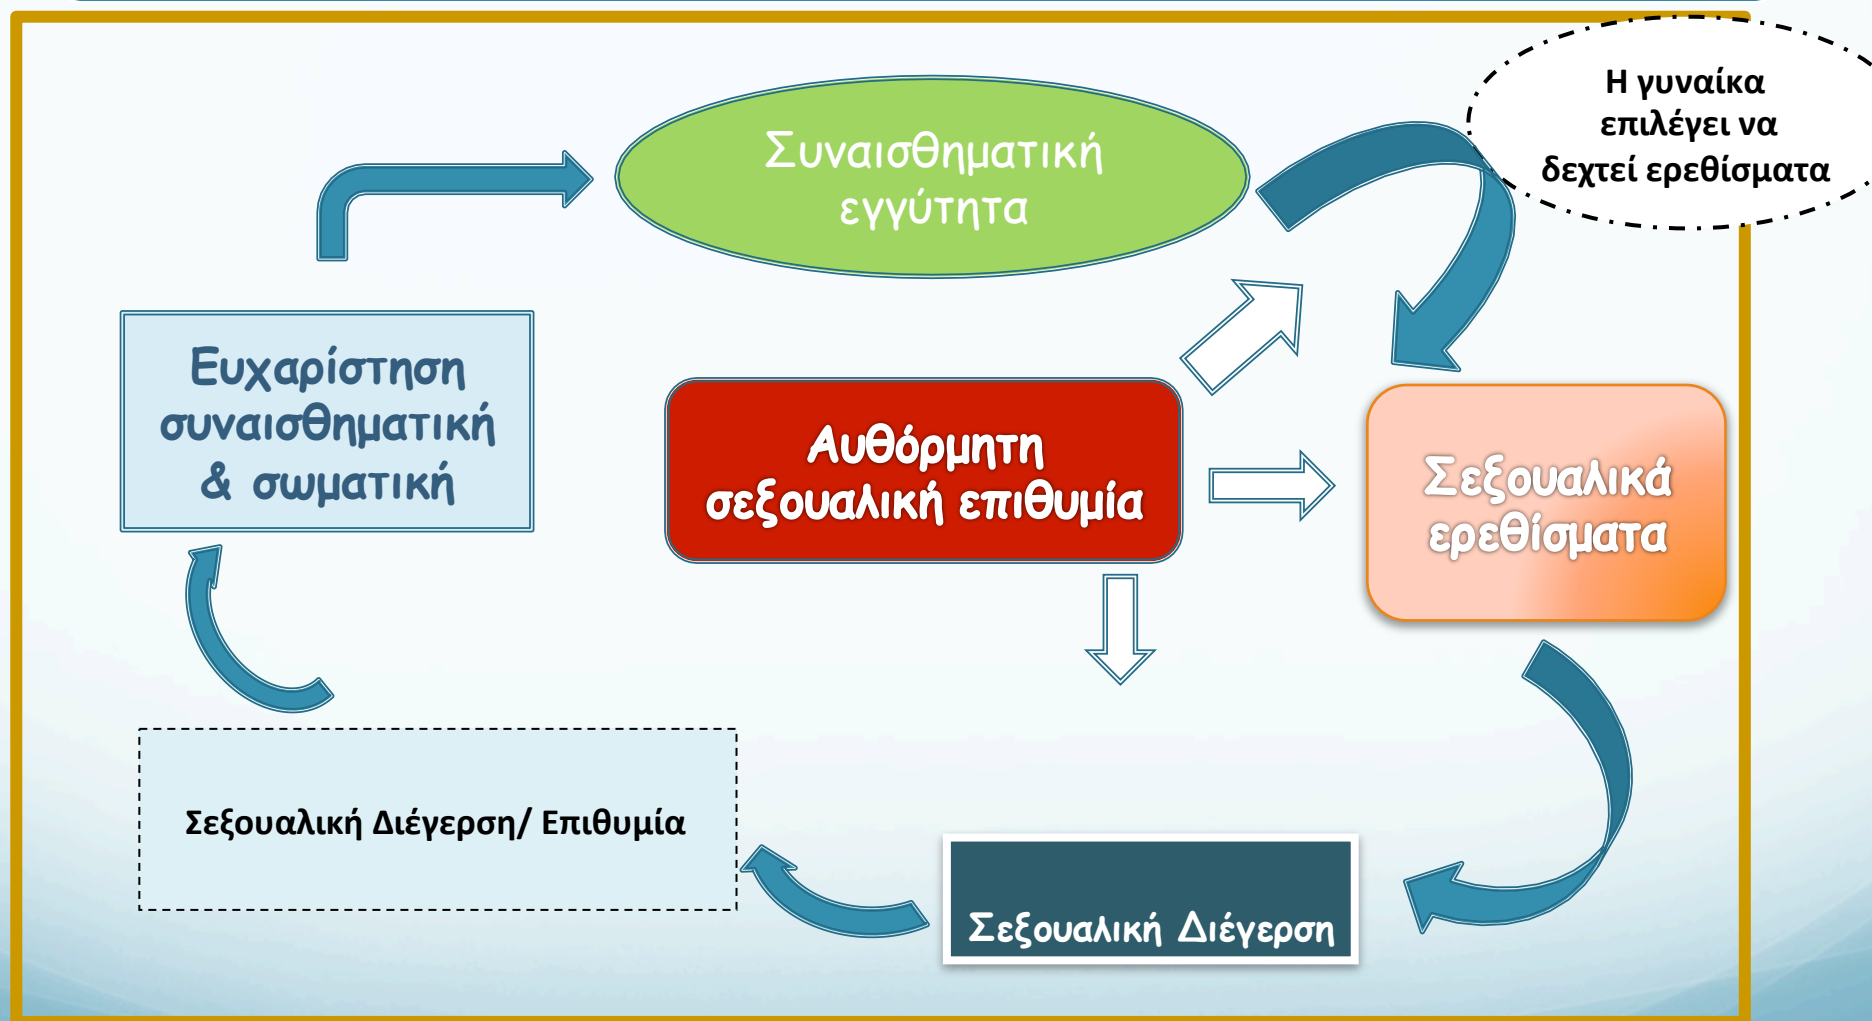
Συναισθηματική εγγύτητα

Η γυναίκα επιλέγει να δεχτεί ερεθίσματα

Ευχαρίστηση συναισθηματική & σωματική

Αυθόρμητη σεξουαλική επιθυμία

Σεξουαλικά ερεθίσματα

Σεξουαλική Διέγερση/ Επιθυμία

Σεξουαλική Διέγερση